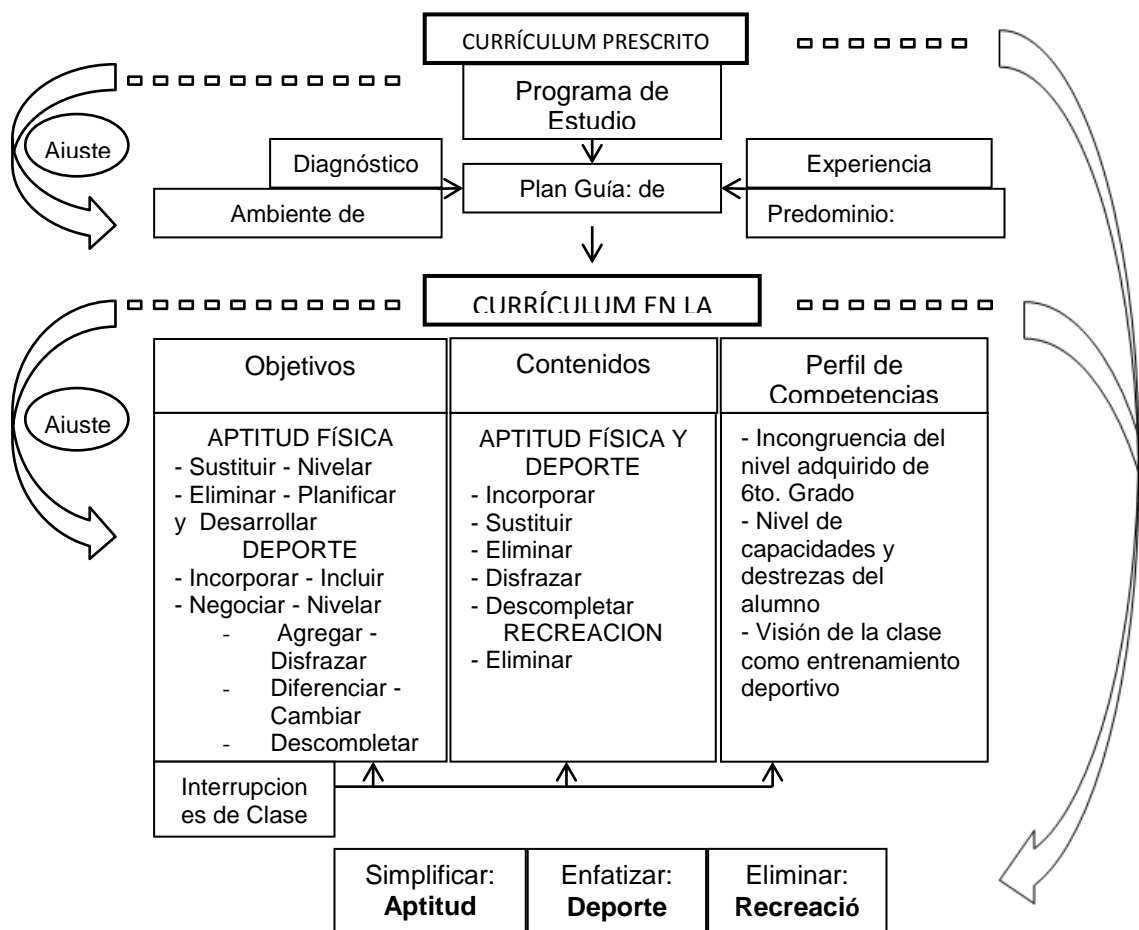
CURRÍCULUM PRESCRITO

Programa de Estudio

Ajuste

Diagnóstico

Plan Guía: de

Experiencia

Ambiente de

Predominio:

CURRÍCULUM EN LA

Ajuste

| Objetivos | Contenidos | Perfil de Competencias |
|---|---|---|
| APTITUD FÍSICA<br>- Sustituir - Nivelar<br>- Eliminar - Planificar y Desarrollar<br>DEPORTE<br>- Incorporar - Incluir<br>- Negociar - Nivelar<br>- Agregar - Disfrazar<br>- Diferenciar - Cambiar<br>- Descompletar | APTITUD FÍSICA Y DEPORTE<br>- Incorporar<br>- Sustituir<br>- Eliminar<br>- Disfrazar<br>- Descompletar<br>RECREACION<br>- Eliminar | - Incongruencia del nivel adquirido de 6to. Grado<br>- Nivel de capacidades y destrezas del alumno<br>- Visión de la clase como entrenamiento deportivo |

Interrupciones de Clase

| Simplificar: **Aptitud** | Enfatizar: **Deporte** | Eliminar: **Recreació** |
|---|---|---|